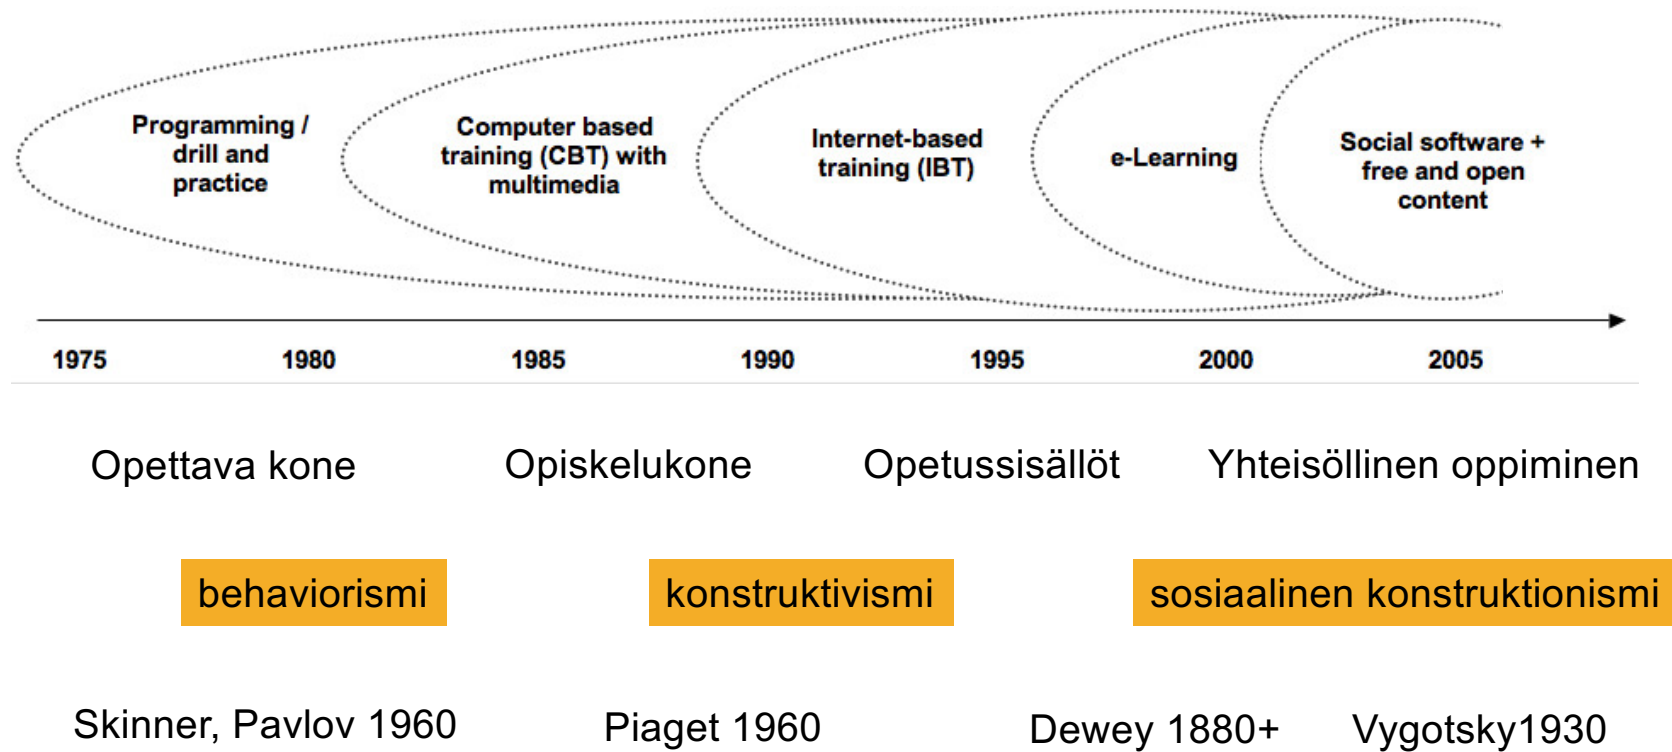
Programming / drill and practice

Computer based training (CBT) with multimedia

Internet-based training (IBT)

e-Learning

Social software + free and open content

1975 1980 1985 1990 1995 2000 2005

Opettava kone

Opiskelukone

Opetussisällöt

Yhteisöllinen oppiminen

behaviorismi

konstruktivismi

sosiaalinen konstruktionismi

Skinner, Pavlov 1960

Piaget 1960

Dewey 1880+

Vygotsky1930